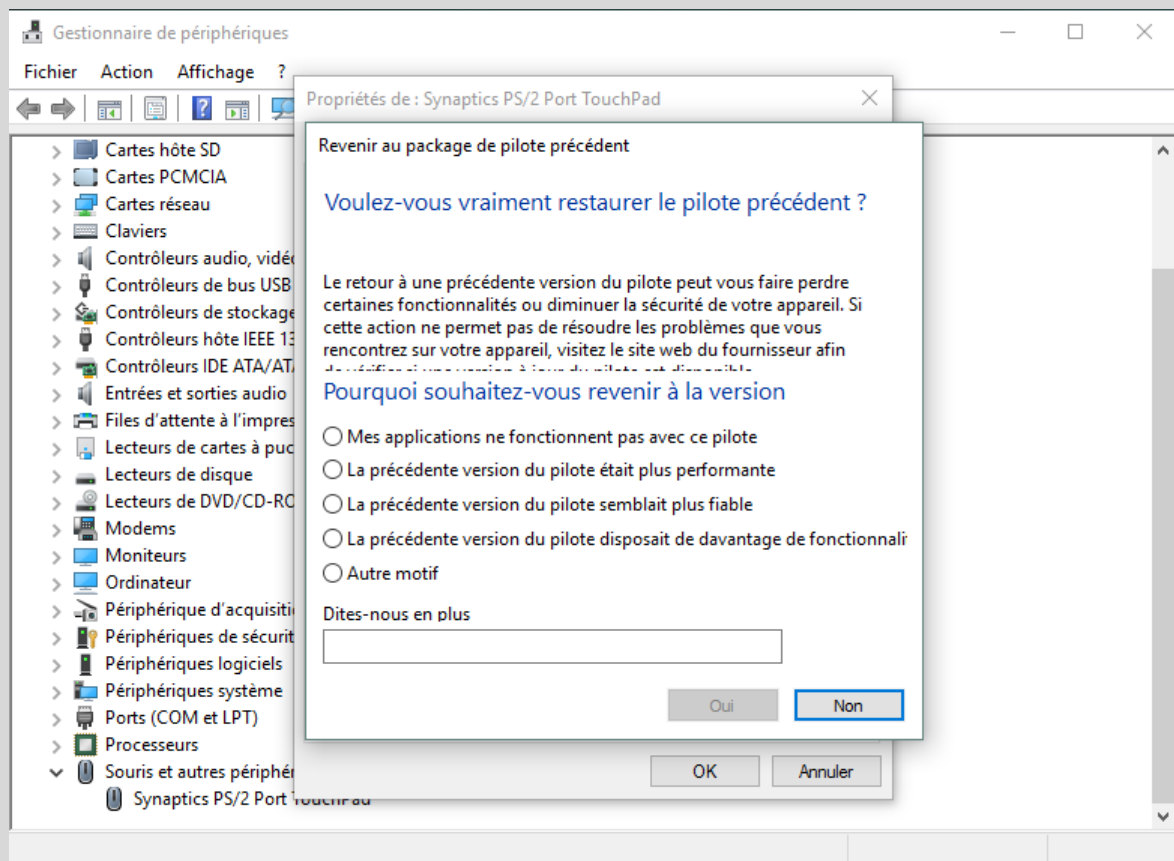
Gestionnaire de périphériques

Fichier Action Affichage ?

Cartes hôte SD
Cartes PCMCIA
Cartes réseau
Claviers
Contrôleurs audio, vidé
Contrôleurs de bus USB
Contrôleurs de stockage
Contrôleurs hôte IEEE 13
Contrôleurs IDE ATA/AT/
Entrées et sorties audio
Files d'attente à l'impres
Lecteurs de cartes à puc
Lecteurs de disque
Lecteurs de DVD/CD-RO
Modems
Moniteurs
Ordinateur
Périphérique d'acquisiti
Périphériques de sécurit
Périphériques logiciels
Périphériques système
Ports (COM et LPT)
Processeurs
Souris et autres périphé
Synaptics PS/2 Port TouchPad

Propriétés de : Synaptics PS/2 Port TouchPad

Revenir au package de pilote précédent

Voulez-vous vraiment restaurer le pilote précédent ?

Le retour à une précédente version du pilote peut vous faire perdre certaines fonctionnalités ou diminuer la sécurité de votre appareil. Si cette action ne permet pas de résoudre les problèmes que vous rencontrez sur votre appareil, visitez le site web du fournisseur afin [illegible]

Pourquoi souhaitez-vous revenir à la version

Mes applications ne fonctionnent pas avec ce pilote
La précédente version du pilote était plus performante
La précédente version du pilote semblait plus fiable
La précédente version du pilote disposait de davantage de fonctionnali
Autre motif

Dites-nous en plus

Oui Non

OK Annuler